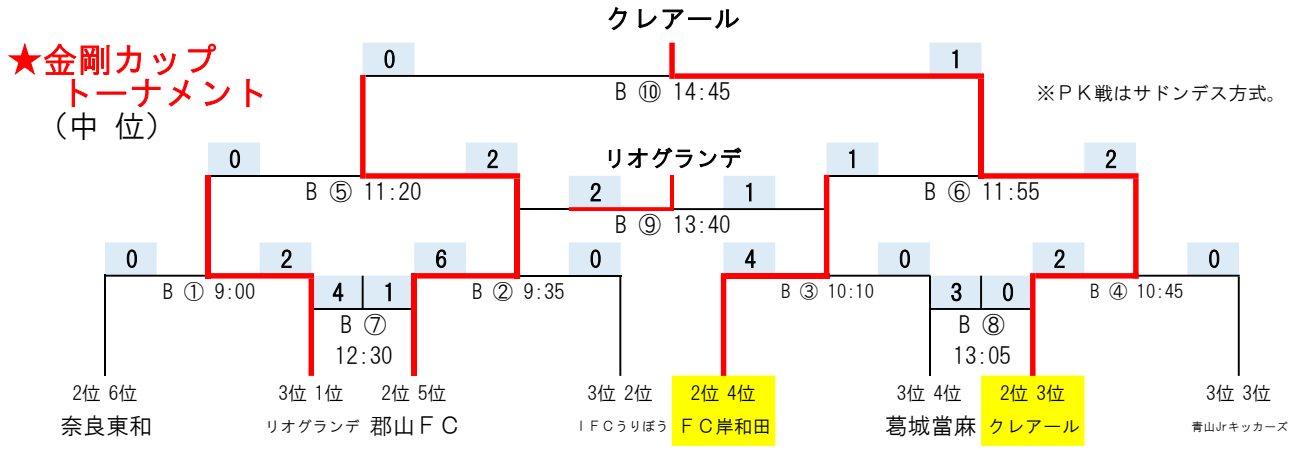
クレアール

★金剛カップ
トーナメント
（中 位）

0
1
B ⑩ 14:45

※ＰＫ戦はサドンデス方式。

リオグランデ

0
2
B ⑤ 11:20

2
1
B ⑨ 13:40

1
2
B ⑥ 11:55

0
2
B ① 9:00

4
1
B ⑦
12:30

6
0
B ② 9:35

4
B ③ 10:10

0
3
0
B ⑧
13:05

2
0
B ④ 10:45

2位 6位
奈良東和

3位 1位
リオグランデ

2位 5位
郡山ＦＣ

3位 2位
ＩＦＣうりぼう

2位 4位
ＦＣ岸和田

3位 4位
葛城當麻

2位 3位
クレアール

3位 3位
青山Jrキッカーズ